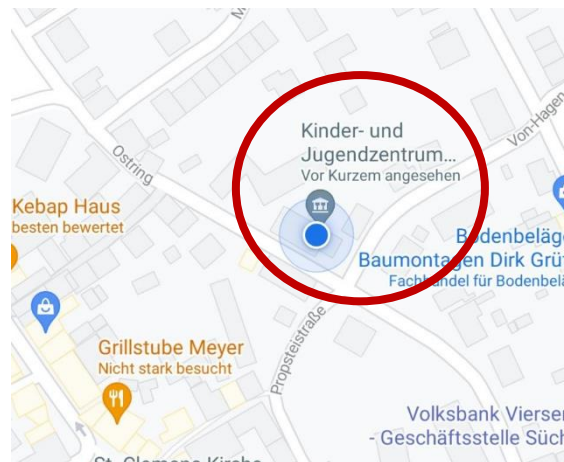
Kinder- und Jugendzentrum...
Vor Kurzem angesehen

Ostring

Von-Hagen

Kebap Haus
besten bewertet

Bodenbeläge
Baumontagen Dirk Grü
Fachhandel für Bodenbelä

Grillstube Meyer
Nicht stark besucht

Propsteistraße

Volksbank Vierser
- Geschäftsstelle Süch

St. Clemens Kirche